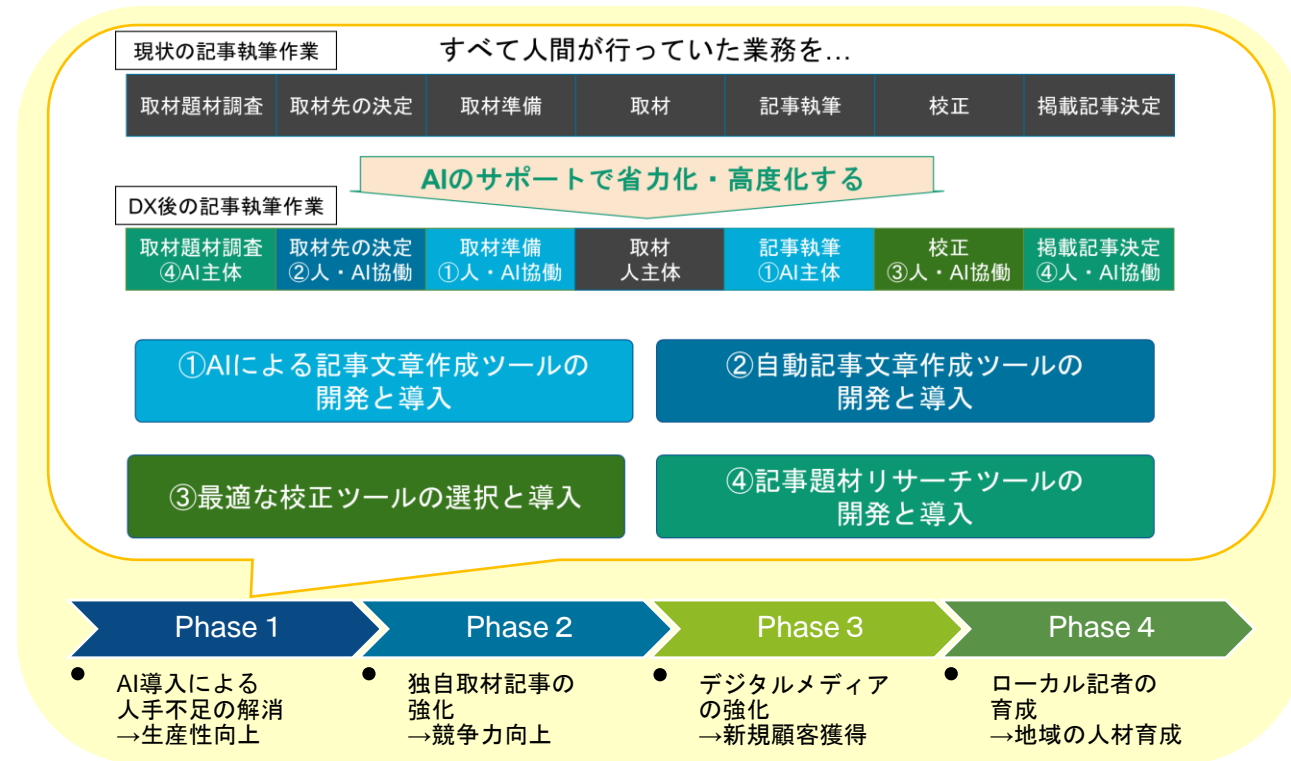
現状の記事執筆作業

すべて人間が行っていた業務を…

| 取材題材調査 | 取材先の決定 | 取材準備 | 取材 | 記事執筆 | 校正 | 掲載記事決定 |
|---|---|---|---|---|---|---|

AIのサポートで省力化・高度化する

DX後の記事執筆作業

| 取材題材調査 ④AI主体 | 取材先の決定 ②人・AI協働 | 取材準備 ①人・AI協働 | 取材 人主体 | 記事執筆 ①AI主体 | 校正 ③人・AI協働 | 掲載記事決定 ④人・AI協働 |
|---|---|---|---|---|---|---|

①AIによる記事文章作成ツールの開発と導入

②自動記事文章作成ツールの開発と導入

③最適な校正ツールの選択と導入

④記事題材リサーチツールの開発と導入

Phase 1

Phase 2

Phase 3

Phase 4

AI導入による人手不足の解消 →生産性向上

独自取材記事の強化 →競争力向上

デジタルメディアの強化 →新規顧客獲得

ローカル記者の育成 →地域の人材育成